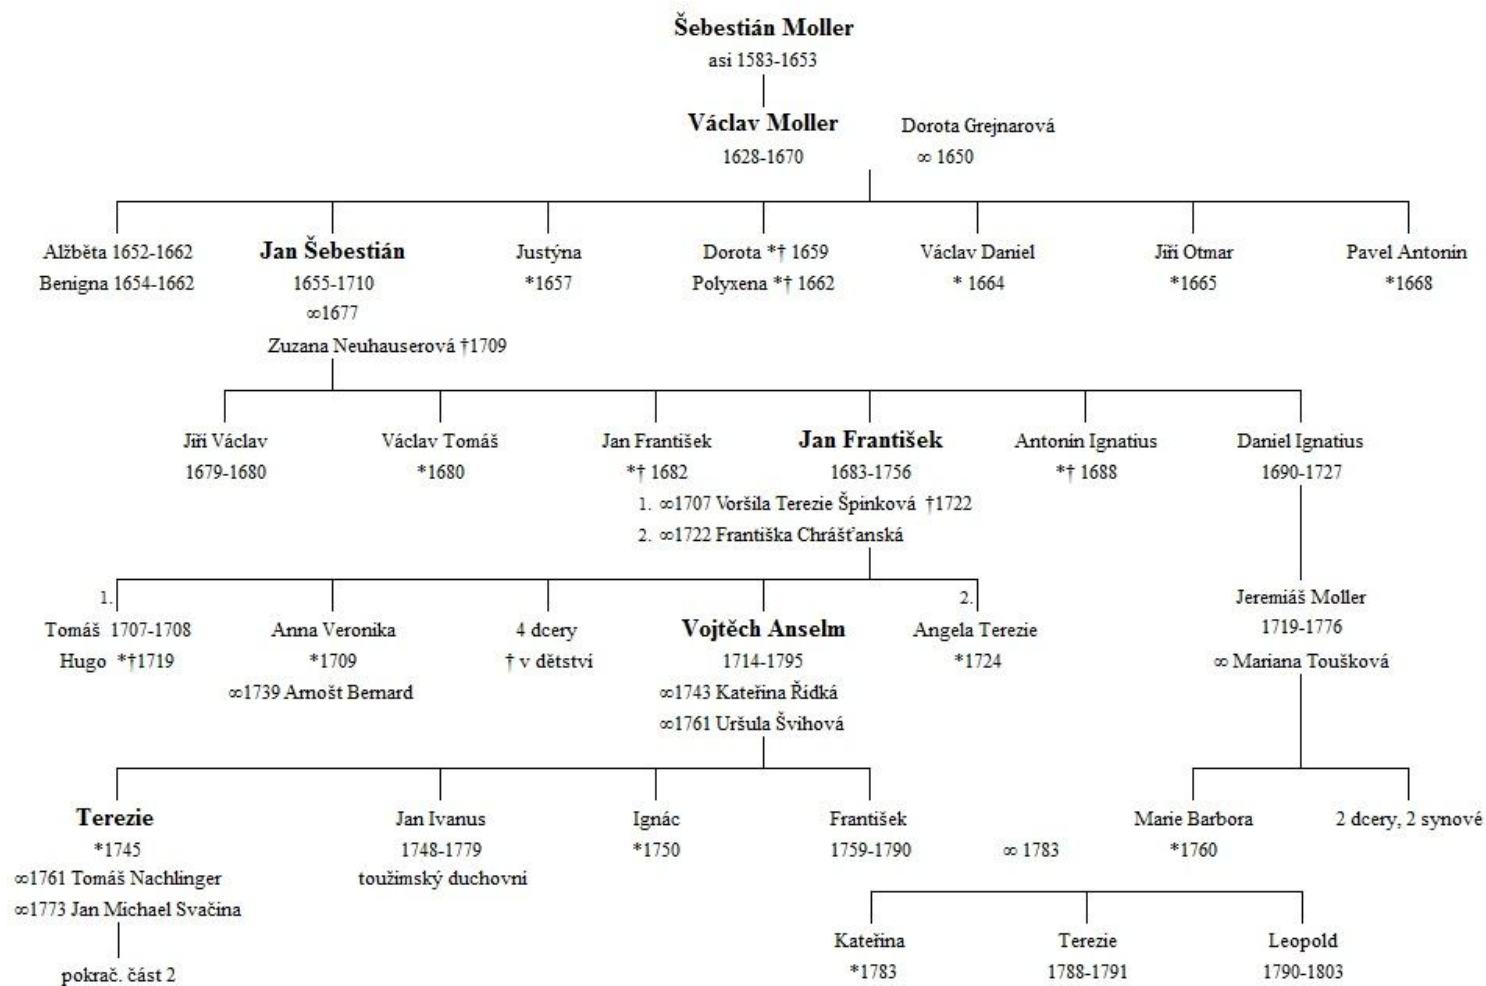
Šebestián Moller
asi 1583-1653

Václav Moller
1628-1670

Dorota Grejnarová
∞ 1650

Alžběta 1652-1662
Benigna 1654-1662

Jan Šebestián
1655-1710
∞1677
Zuzana Neuhauserová †1709

Justýna
*1657

Dorota *† 1659
Polyxena *† 1662

Václav Daniel
* 1664

Jiří Otmar
*1665

Pavel Antonín
*1668

Jiří Václav
1679-1680

Václav Tomáš
*1680

Jan František
*† 1682

Jan František
1683-1756
1. ∞1707 Voršila Terezie Špinková †1722
2. ∞1722 Františka Chrášťanská

Antonín Ignatius
*† 1688

Daniel Ignatius
1690-1727

1.
Tomáš 1707-1708
Hugo *†1719

Anna Veronika
*1709
∞1739 Arnošt Bernard

4 dcery
† v dětství

Vojtěch Anselm
1714-1795
∞1743 Kateřina Řídká
∞1761 Uršula Švihová

2.
Angela Terezie
*1724

Jeremiáš Moller
1719-1776
∞ Mariana Toušková

Terezie
*1745
∞1761 Tomáš Nachlinger
∞1773 Jan Michael Svačina

pokrač. část 2

Jan Ivanus
1748-1779
toužimský duchovní

Ignác
*1750

František
1759-1790

∞ 1783

Marie Barbora
*1760

2 dcery, 2 synové

Kateřina
*1783

Terezie
1788-1791

Leopold
1790-1803